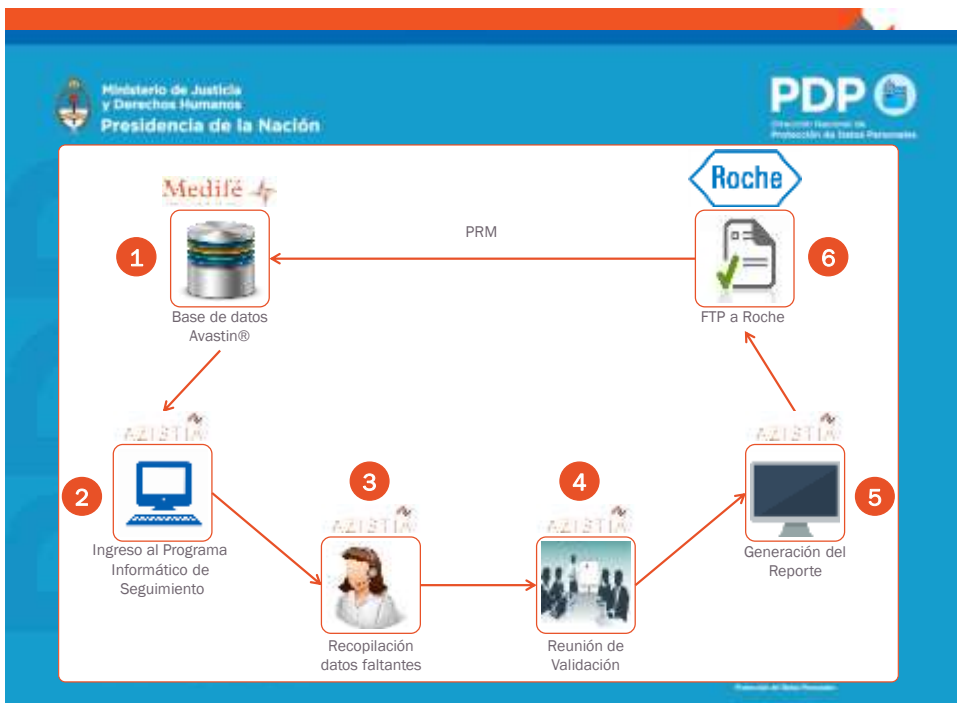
Ministerio de Justicia y Derechos Humanos
Presidencia de la Nación

PDP
Dirección Nacional de Protección de Datos Personales

Medifé

1

Base de datos Avastin®

PRM

Roche

6

FTP a Roche

AZISTIA

2

Ingreso al Programa Informático de Seguimiento

3

AZISTIA

Recopilación datos faltantes

4

AZISTIA

Reunión de Validación

AZISTIA

5

Generación del Reporte

Protección de Datos Personales